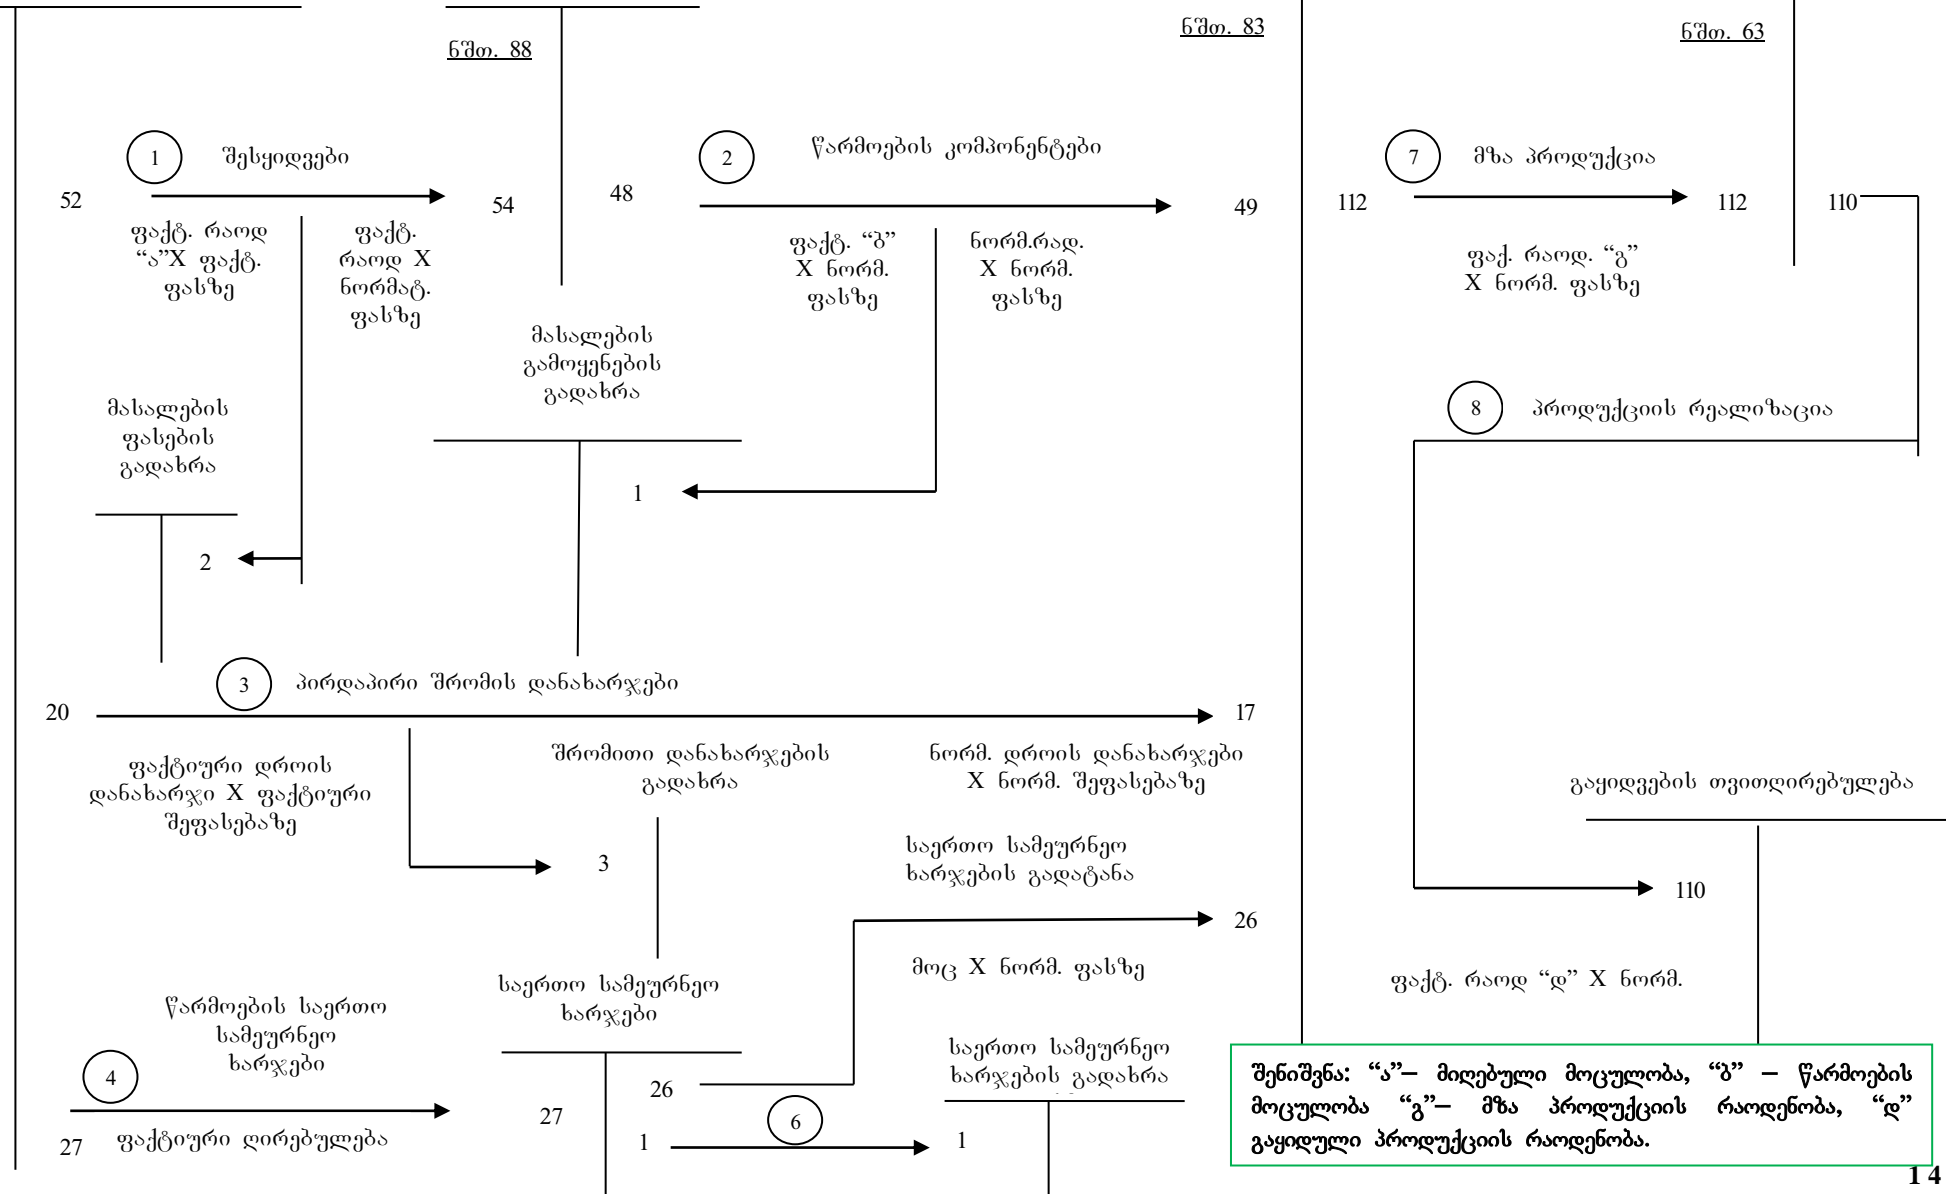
ნშთ. 88

ნშთ. 83

ნშთ. 63

1 შესყიდვები

52

54

ფაქტ. რაოდ "ა"X ფაქტ. ფასზე

ფაქტ. რაოდ X ნორმატ. ფასზე

48

2 წარმოების კომპონენტები

49

ფაქტ. "ბ" X ნორმ. ფასზე

ნორმ.რად. X ნორმ. ფასზე

მასალების გამოყენების გადახრა

მასალების ფასების გადახრა

1

2

7 მზა პროდუქცია

112

112

110

ფაქ. რაოდ. "გ" X ნორმ. ფასზე

8 პროდუქციის რეალიზაცია

3 პირდაპირი შრომის დანახარჯები

20

17

ფაქტიური დროის დანახარჯი X ფაქტიური შეფასებაზე

შრომითი დანახარჯების გადახრა

ნორმ. დროის დანახარჯები X ნორმ. შეფასებაზე

გაყიდვების თვითღირებულება

3

საერთო სამეურნეო ხარჯების გადატანა

110

26

მოც X ნორმ. ფასზე

ფაქტ. რაოდ "დ" X ნორმ.

წარმოების საერთო სამეურნეო ხარჯები

საერთო სამეურნეო ხარჯები

საერთო სამეურნეო ხარჯების გადახრა

4

26

27

27 ფაქტიური ღირებულება

1

6

1

შენიშვნა: "ა"– მიღებული მოცულობა, "ბ" – წარმოების მოცულობა "გ"– მზა პროდუქციის რაოდენობა, "დ" გაყიდული პროდუქციის რაოდენობა.

14